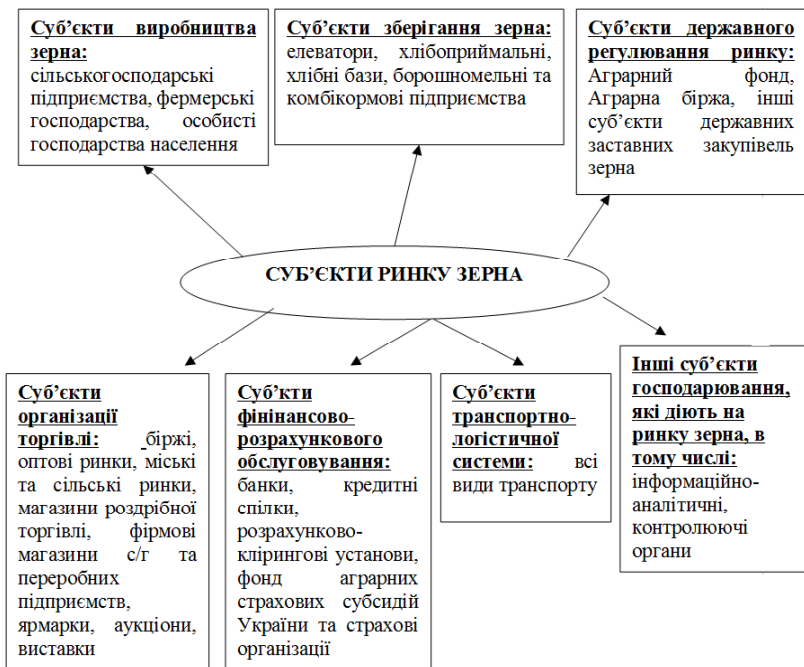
**Суб'єкти виробництва зерна:** сільськогосподарські підприємства, фермерські господарства, особисті господарства населення

**Суб'єкти зберігання зерна:** елеватори, хлібоприймальні, хлібні бази, борошномельні та комбікормові підприємства

**Суб'єкти державного регулювання ринку:** Аграрний фонд, Аграрна біржа, інші суб'єкти державних заставних закупівель зерна

СУБ'ЄКТИ РИНКУ ЗЕРНА

**Суб'єкти організації торгівлі:** біржі, оптові ринки, міські та сільські ринки, магазини роздрібної торгівлі, фірмові магазини с/г та переробних підприємств, ярмарки, аукціони, виставки

**Суб'кти фінінансово-розрахункового обслуговування:** банки, кредитні спілки, розрахунково-клірингові установи, фонд аграрних страхових субсидій України та страхові організації

**Суб'єкти транспортно-логістичної системи:** всі види транспорту

**Інші суб'єкти господарювання, які діють на ринку зерна, в тому числі:** інформаційно-аналітичні, контролюючі органи